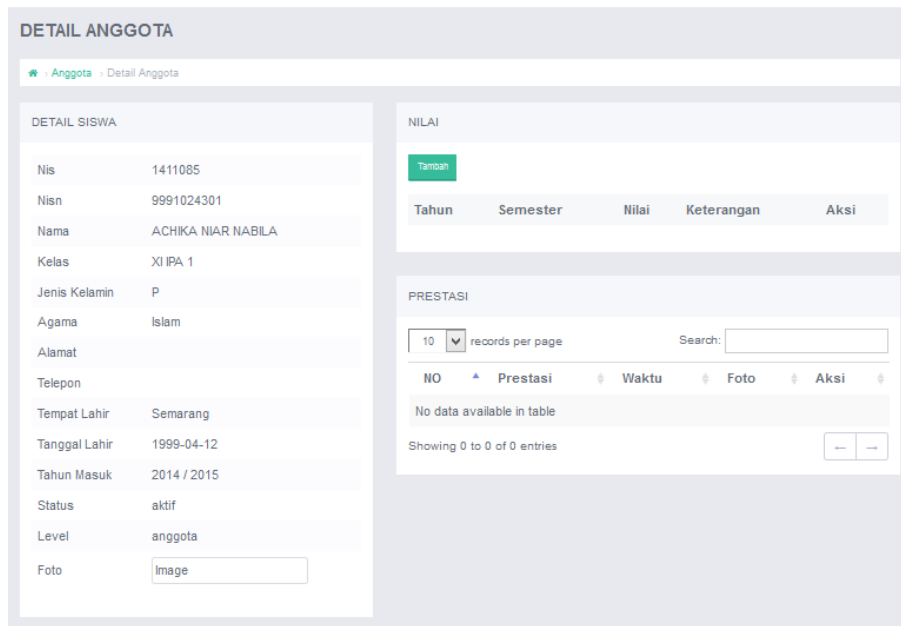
DETAIL ANGGOTA

› Anggota › Detail Anggota

DETAIL SISWA

| | |
|---|---|
| Nis | 1411085 |
| Nisn | 9991024301 |
| Nama | ACHIKA NIAR NABILA |
| Kelas | XI IPA 1 |
| Jenis Kelamin | P |
| Agama | Islam |
| Alamat | |
| Telepon | |
| Tempat Lahir | Semarang |
| Tanggal Lahir | 1999-04-12 |
| Tahun Masuk | 2014 / 2015 |
| Status | aktif |
| Level | anggota |
| Foto | Image |

NILAI

Tambah

| Tahun | Semester | Nilai | Keterangan | Aksi |
|---|---|---|---|---|

PRESTASI

10 records per page

Search:

| NO | Prestasi | Waktu | Foto | Aksi |
|---|---|---|---|---|
| No data available in table | | | | |

Showing 0 to 0 of 0 entries

← →